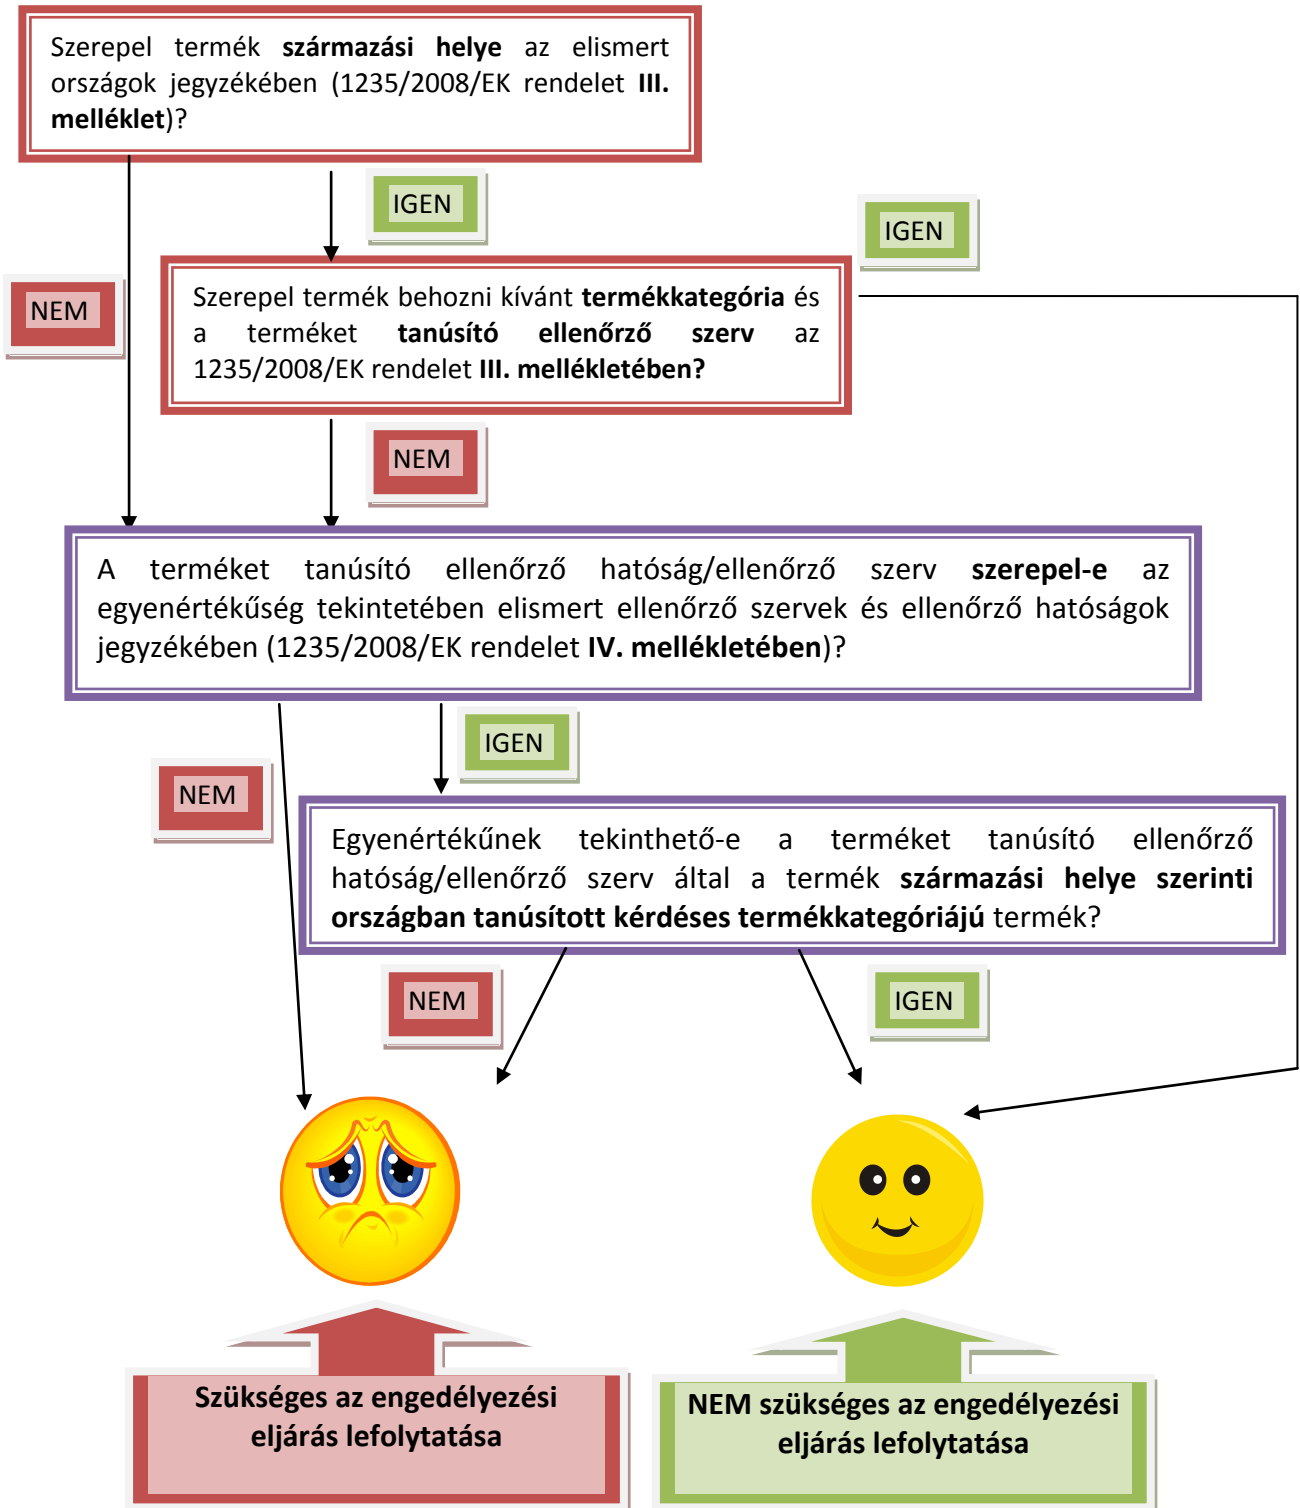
Szerepel termék **származási helye** az elismert országok jegyzékében (1235/2008/EK rendelet **III. melléklet**)?

IGEN

IGEN

NEM

Szerepel termék behozni kívánt **termékkategória** és a terméket **tanúsító ellenőrző szerv** az 1235/2008/EK rendelet **III. mellékletében?**

NEM

A terméket tanúsító ellenőrző hatóság/ellenőrző szerv **szerepel-e** az egyenértékűség tekintetében elismert ellenőrző szervek és ellenőrző hatóságok jegyzékében (1235/2008/EK rendelet **IV. mellékletében**)?

IGEN

NEM

Egyenértékűnek tekinthető-e a terméket tanúsító ellenőrző hatóság/ellenőrző szerv által a termék **származási helye szerinti országban tanúsított kérdéses termékkategóriájú** termék?

NEM

IGEN

Szükséges az engedélyezési eljárás lefolytatása

NEM szükséges az engedélyezési eljárás lefolytatása